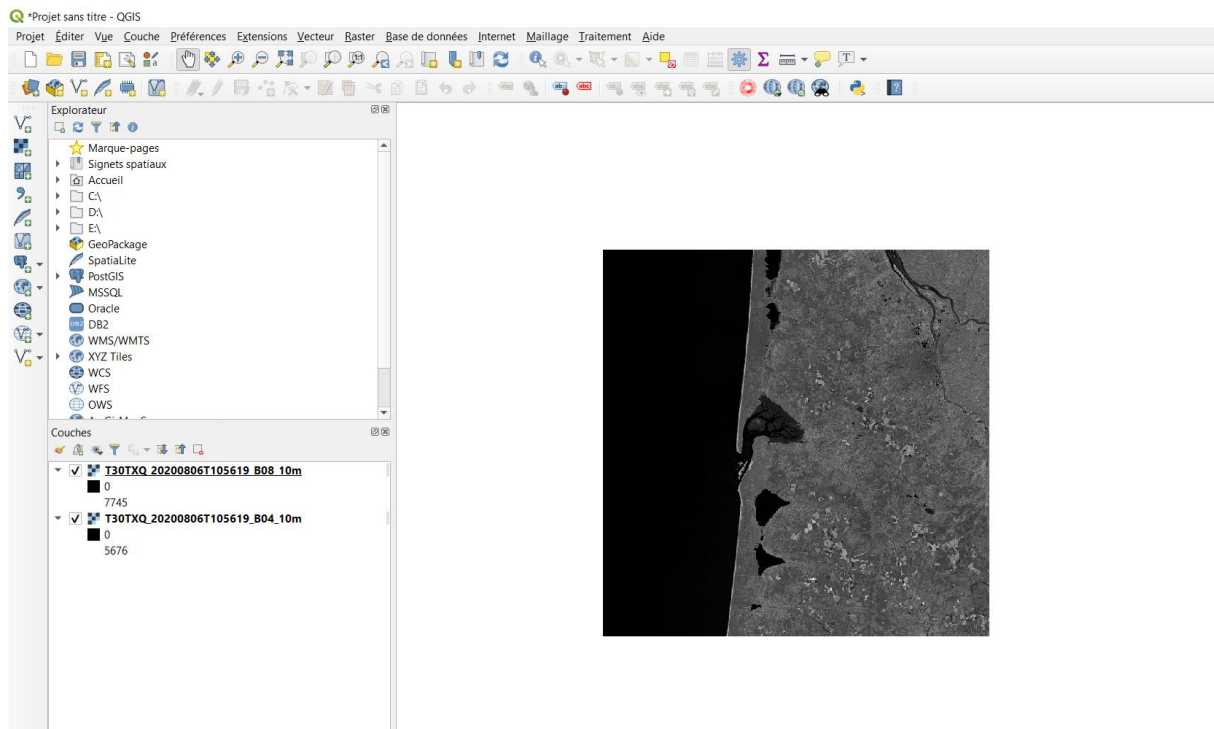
*Projet sans titre - QGIS

Projet Éditer Vue Couche Préférences Extensions Vecteur Raster Base de données Internet Maillage Traitement Aide

Explorateur

Marque-pages
Signets spatiaux
Accueil
C:\
D:\
E:\
GeoPackage
SpatiaLite
PostGIS
MSSQL
Oracle
DB2
WMS/WMTS
XYZ Tiles
WCS
WFS
OWS
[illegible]

Couches

T30TXQ_20200806T105619_B08_10m
0
7745
T30TXQ_20200806T105619_B04_10m
0
5676